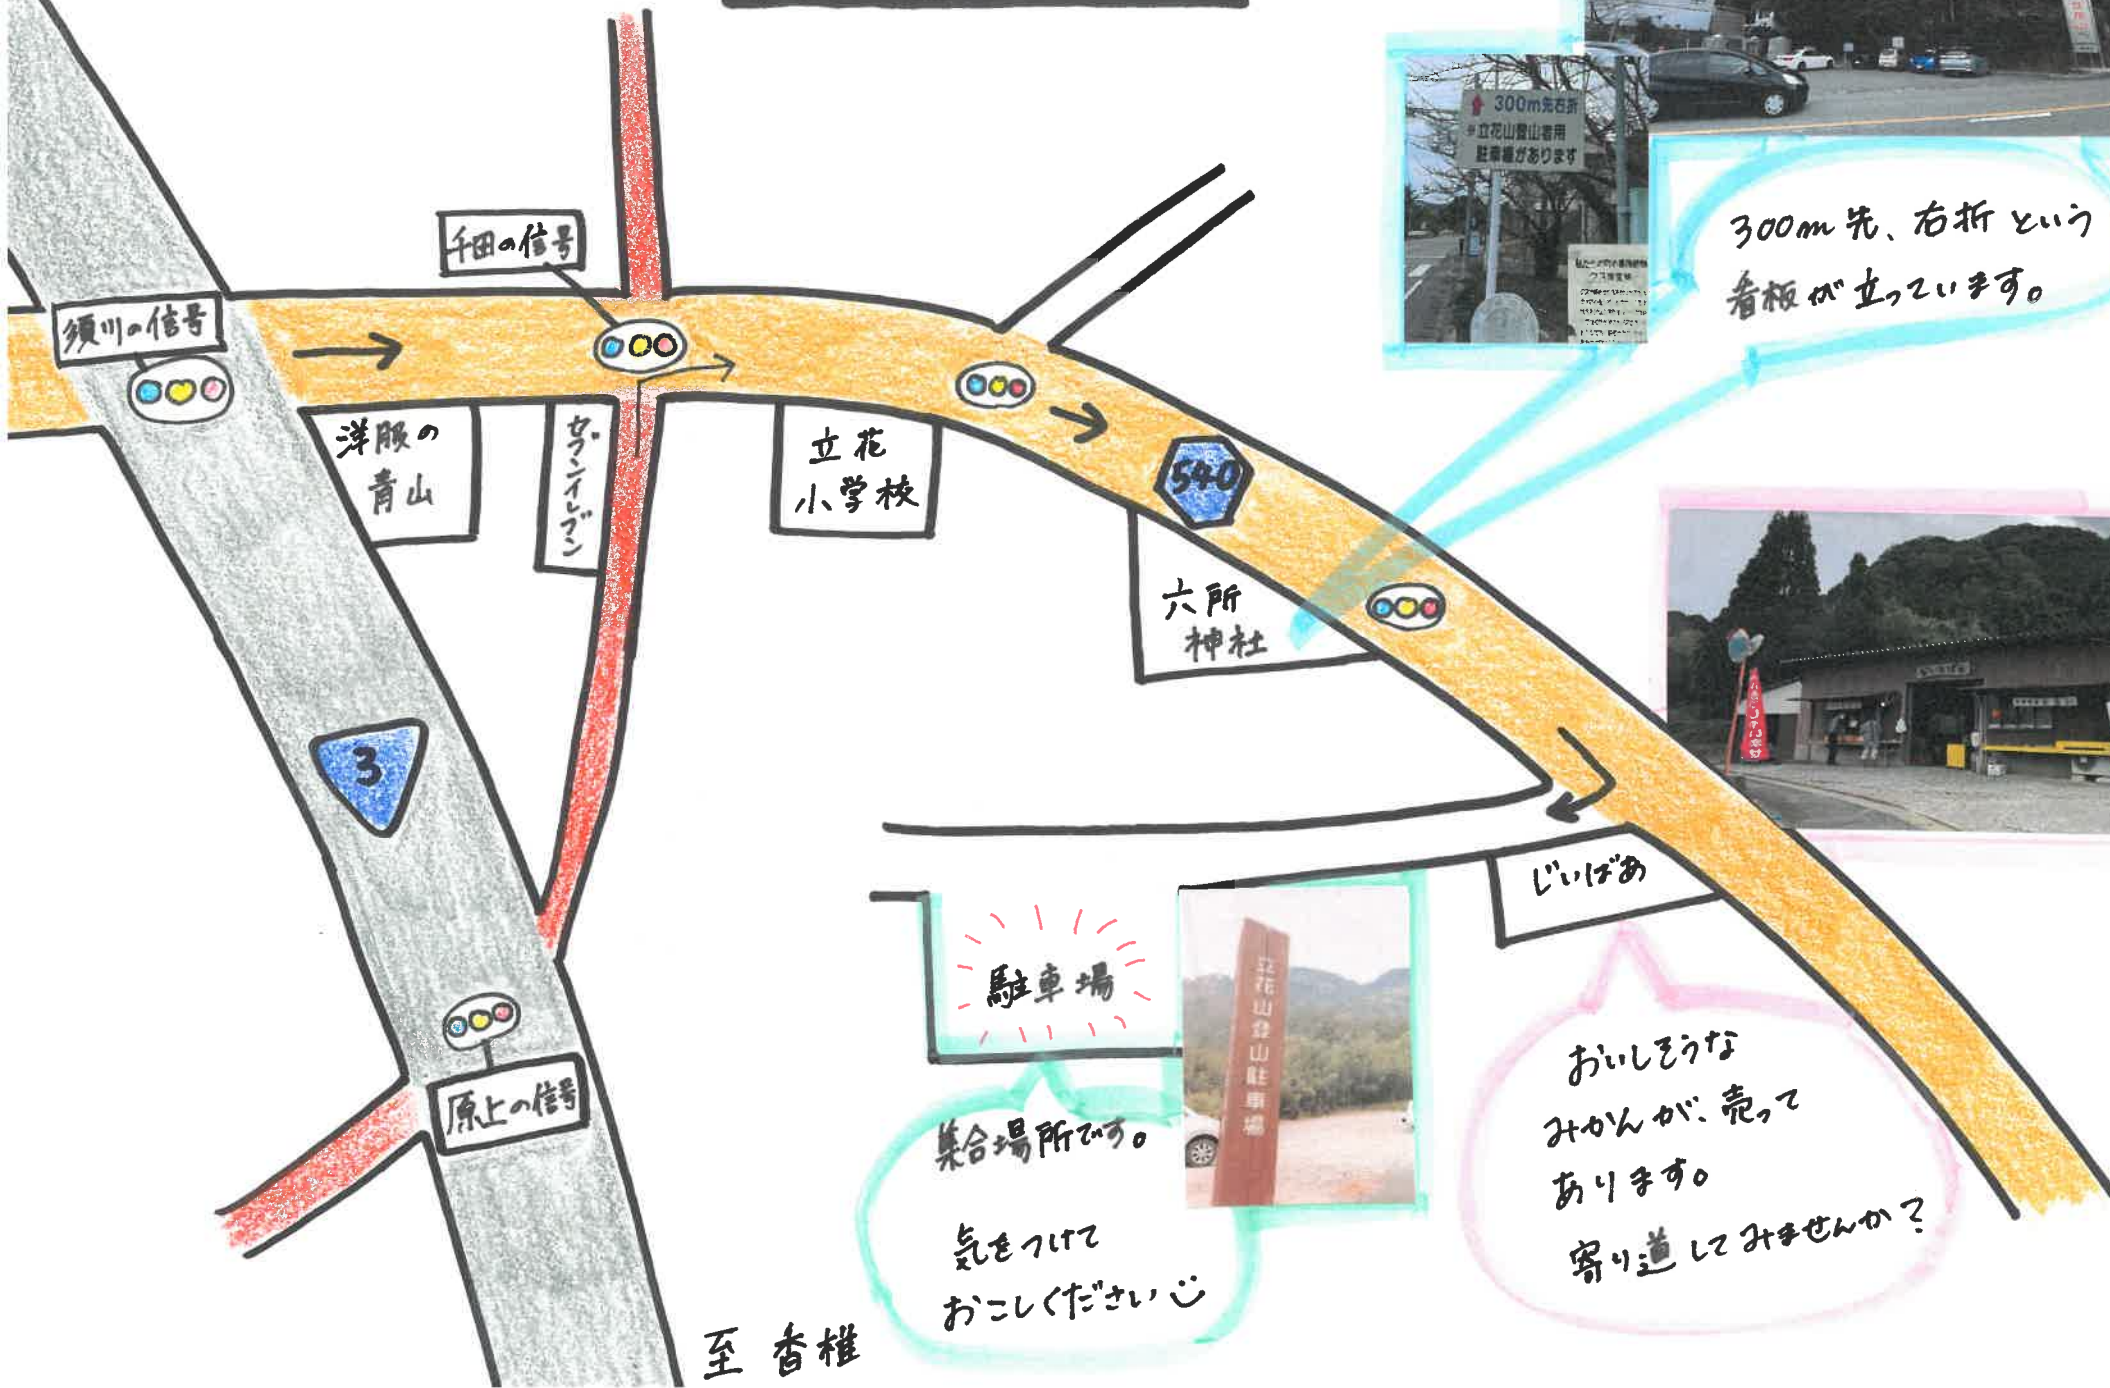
千田の信号

須川の信号

洋服の青山

セブンイレブン

立花小学校

540

六所神社

3

原上の信号

至 香椎

300m先右折
立花山登山者用
駐車場があります

300m先、右折という看板が立っています。

じいばあ

駐車場

立花山登山駐車場

集合場所です。

気をつけておこしください♡

おいしそうなみかんが、売ってあります。寄り道してみませんか?